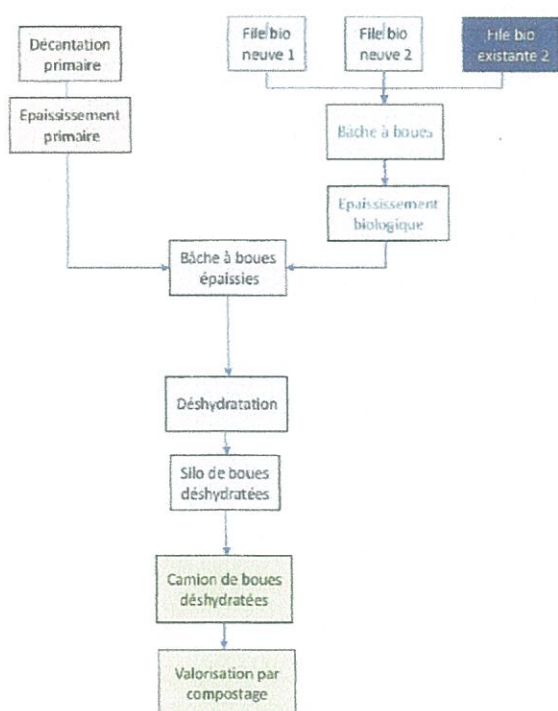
Décantation primaire

Epaississement primaire

File bio neuve 1

File bio neuve 2

File bio existante 2

Bâche à boues

Epaississement biologique

Bâche à boues épaissies

Déshydratation

Silo de boues déshydratées

Camion de boues déshydratées

Valorisation par compostage